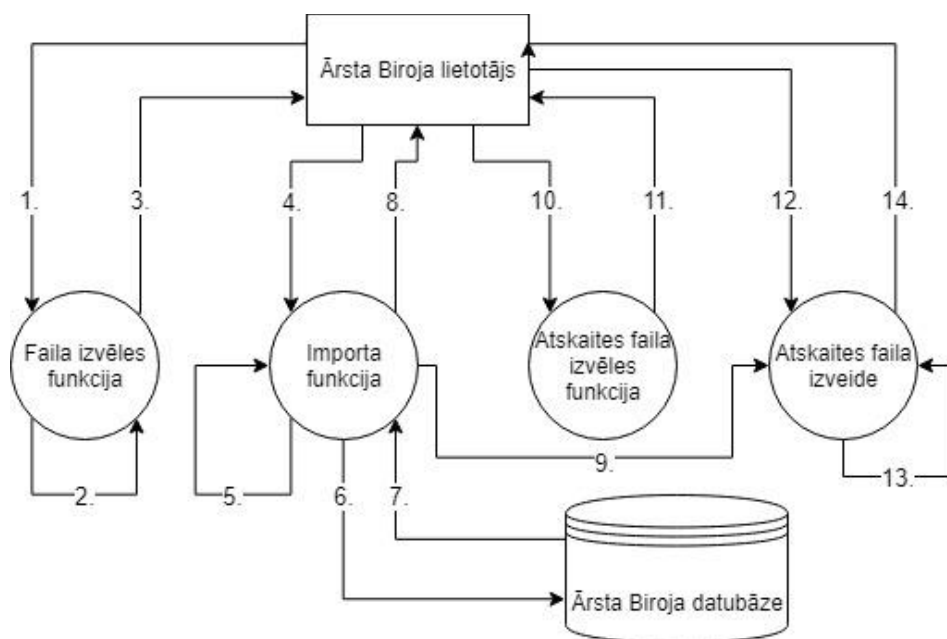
Ārsta Biroja lietotājs

1.

3.

4.

8.

10.

11.

12.

14.

Faila izvēles funkcija

Importa funkcija

Atskaites faila izvēles funkcija

Atskaites faila izveide

2.

5.

6.

7.

9.

13.

Ārsta Biroja datubāze